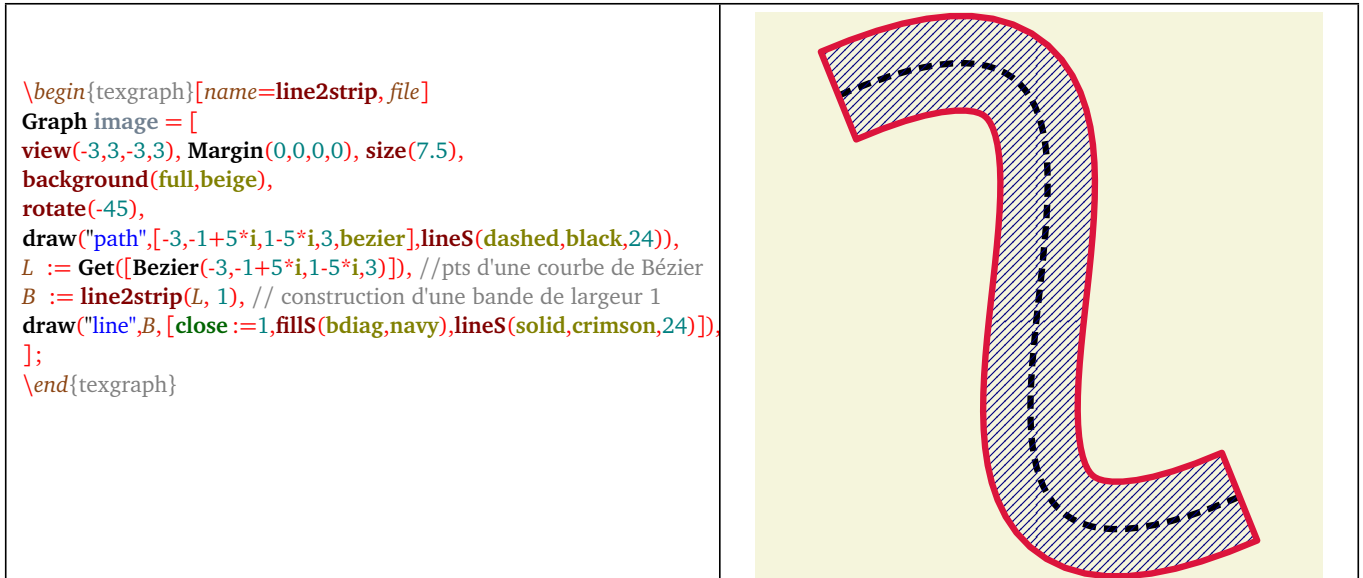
\begin{texgraph}[name=line2strip, file]
Graph image = [
view(-3,3,-3,3), Margin(0,0,0,0), size(7.5),
background(full,beige),
rotate(-45),
draw("path",[-3,-1+5*i,1-5*i,3,bezier],lineS(dashed,black,24)),
L := Get([Bezier(-3,-1+5*i,1-5*i,3)]), //pts d'une courbe de Bézier
B := line2strip(L, 1), // construction d'une bande de largeur 1
draw("line",B, [close :=1,fillS(bdiag,navy),lineS(solid,crimson,24)]),
];
\end{texgraph}